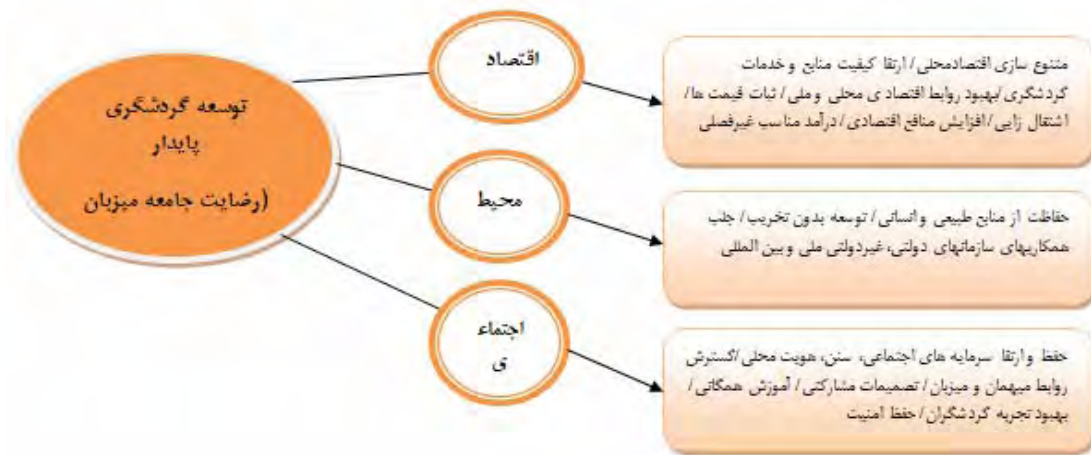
توسعه گردشگری پایدار

(رضایت جامعه میزبان

اقتصاد

متنوع سازی اقتصادمحلی/ ارتقا کیفیت منابع و خدمات گردشگری/بهبود روابط اقتصاد ی محلی و ملی/ ثبات قیمت ها/ اشتغال زایی/افزایش منافع اقتصادی/ درآمد مناسب غیرفصلی

محیط

حفاظت از منابع طبیعی وانسانی/ توسعه بدون تخریب/ جلب همکاریهای سازمانهای دولتی، غیردولتی ملی و بین المللی

اجتماع ی

حفظ وارتقا سرمایه های اجتماعی، سنن، هویت محلی/گسترش روابط میهمان و میزبان/ تصمیمات مشارکتی/ آموزش همگانی/ بهبود تجربه گردشگران/ حفظ امنیت